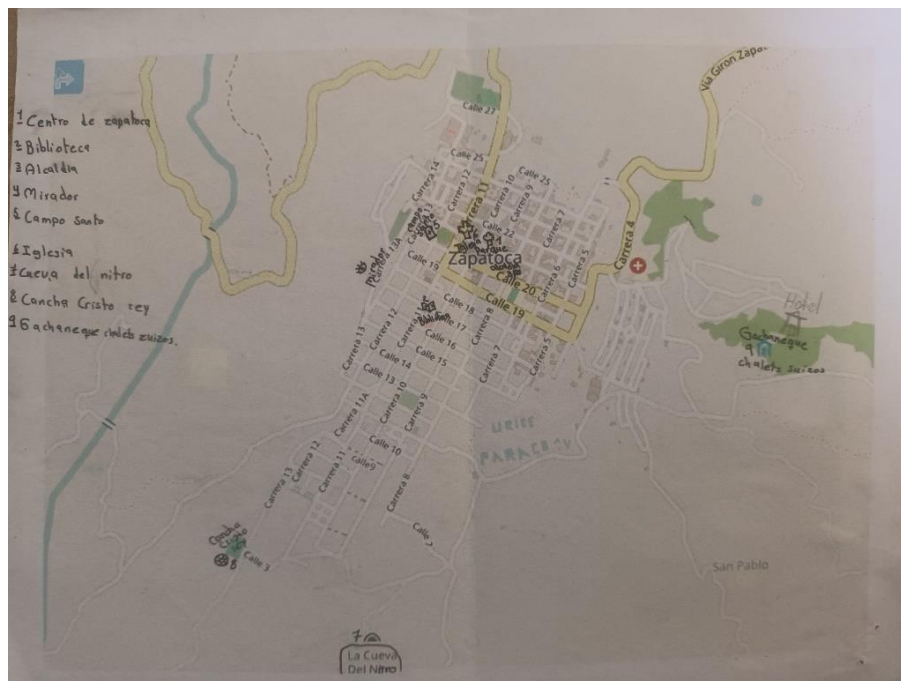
1 Centro de zapatoca
2 Biblioteca
3 Alcaldia
4 Mirador
5 Campo Santo
6 Iglesia
7 Cueva del nitro
8 Cancha Cristo rey
9 Gachaneque chalets zuizos.

Vía Girón Zapa
Calle 27
Calle 25
Calle 25
Carrera 14
Carrera 12
Carrera 11
Carrera 10
Carrera 9
Calle 22
Carrera 7
Carrera 6
Carrera 5
Carrera 4
Zapatoca
Parque
Mirador
Calle 19
Calle 20
Calle 18
Calle 17
Calle 16
Calle 15
Calle 14
Calle 13
Carrera 13
Carrera 12
Carrera 11A
Carrera 10
Carrera 9
Carrera 8
Carrera 7
Carrera 5
Hotel
Gachaneque
9
chalets zuizos
URISE PARACEUV
Calle 10
Calle 9
Carrera 13
Carrera 12
Carrera 11
Carrera 8
Calle 7
Calle 3
Cancha Cristo
8
San Pablo
7
La Cueva Del Nitro